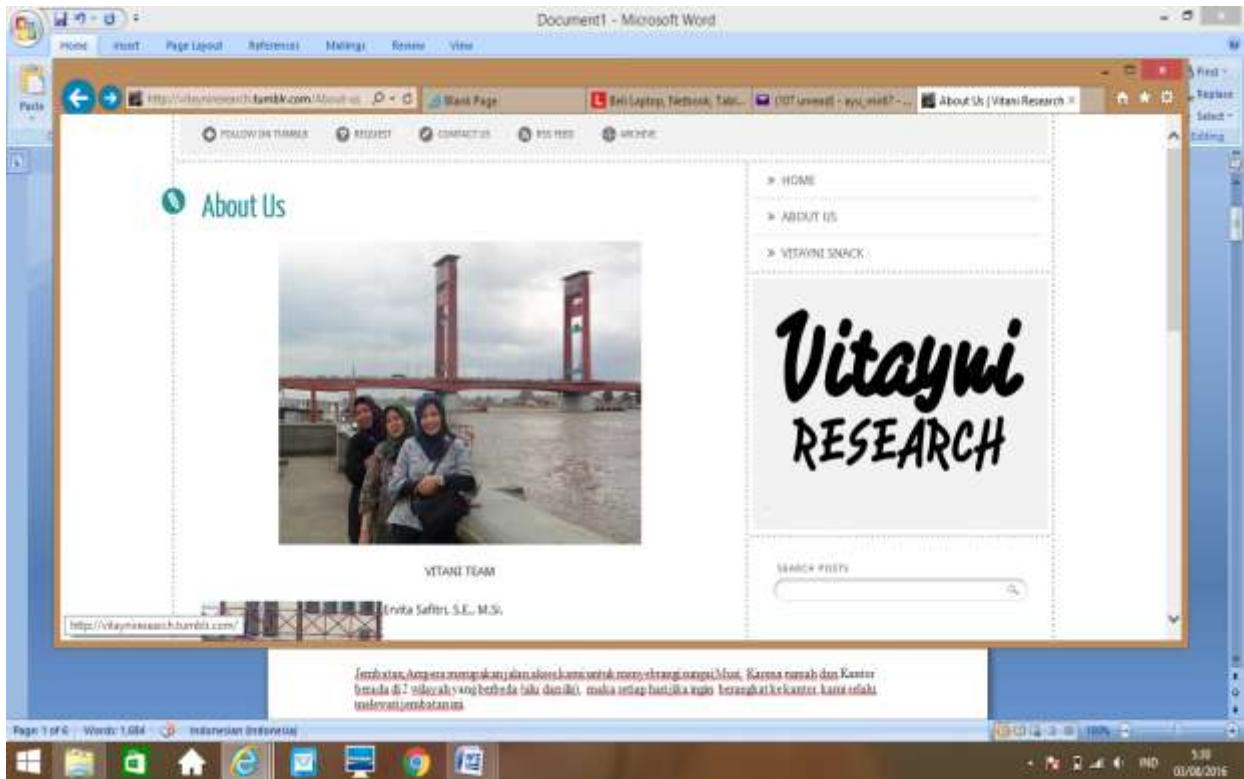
Document1 - Microsoft Word

Home Insert Page Layout References Mailings Review View

Paste

Find
Replace
Select
Editing

http://vitayniresearch.tumblr.com/About-us
Blank Page
Beli Laptop, Netbook, Tabl...
(107 unread) - ayu_mat87 - ...
About Us | Vitani Research

FOLLOW ON TUMBLR
REQUEST
CONTACT US
RSS FEED
ARCHIVE

About Us

VITANI TEAM

Ervita Safitri, S.E., M.Si.

» HOME
» ABOUT US
» VITAYNI SNACK

Vitayni RESEARCH

SEARCH POSTS

http://vitayniresearch.tumblr.com/

Jembatan Ampera merupakan jalan akses kami untuk menyebrangi sungai Musi. Karena rumah dan Kantor berada di 2 wilayah yang berbeda (ulu dan ilir), maka setiap hari jika ingin berangkat ke kantor, kami selalu melewati jembatan ini.

Page: 1 of 6 Words: 1,684 Indonesian (Indonesia)

100%

IND
5:30
03/08/2016